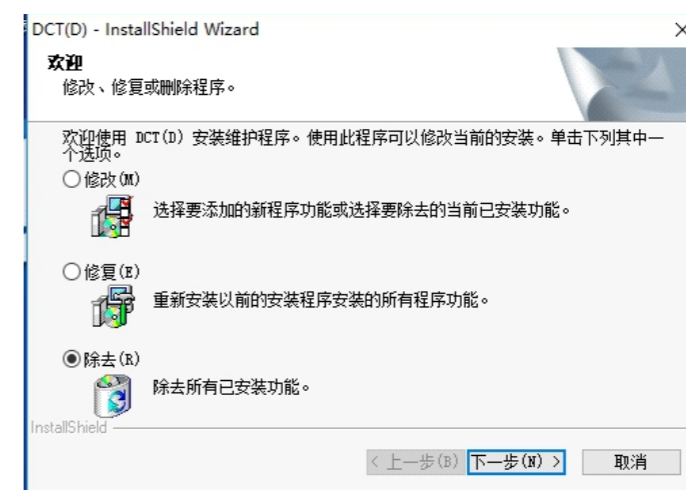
DCT(D) - InstallShield Wizard

×

欢迎
修改、修复或删除程序。

欢迎使用 DCT(D) 安装维护程序。使用此程序可以修改当前的安装。单击下列其中一个选项。

○修改(M)
选择要添加的新程序功能或选择要除去的当前已安装功能。

○修复(E)
重新安装以前的安装程序安装的所有程序功能。

◉除去(R)
除去所有已安装功能。

InstallShield

< 上一步(B) 下一步(N) > 取消